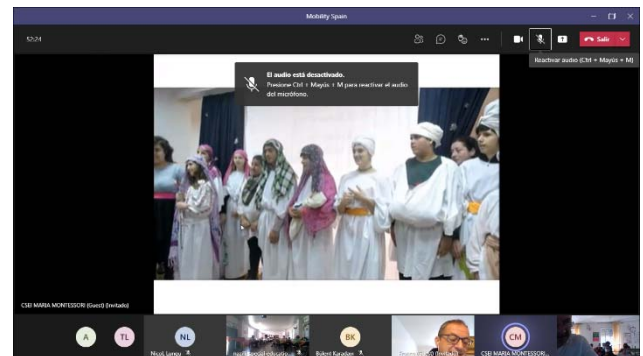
Mobility Spain

52:24

Salir

Reactivar audio (Ctrl + Mayús + M)

El audio está desactivado.

Presione Ctrl + Mayús + M para reactivar el audio del micrófono.

CSEI MARIA MONTESSORI (Guest) (Invitado)

A

TL

NL

Nicoli Lanou

BK

Bülent Karadag

CM

CSEI MARIA MONTESSORI

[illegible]

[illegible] (Invitado)